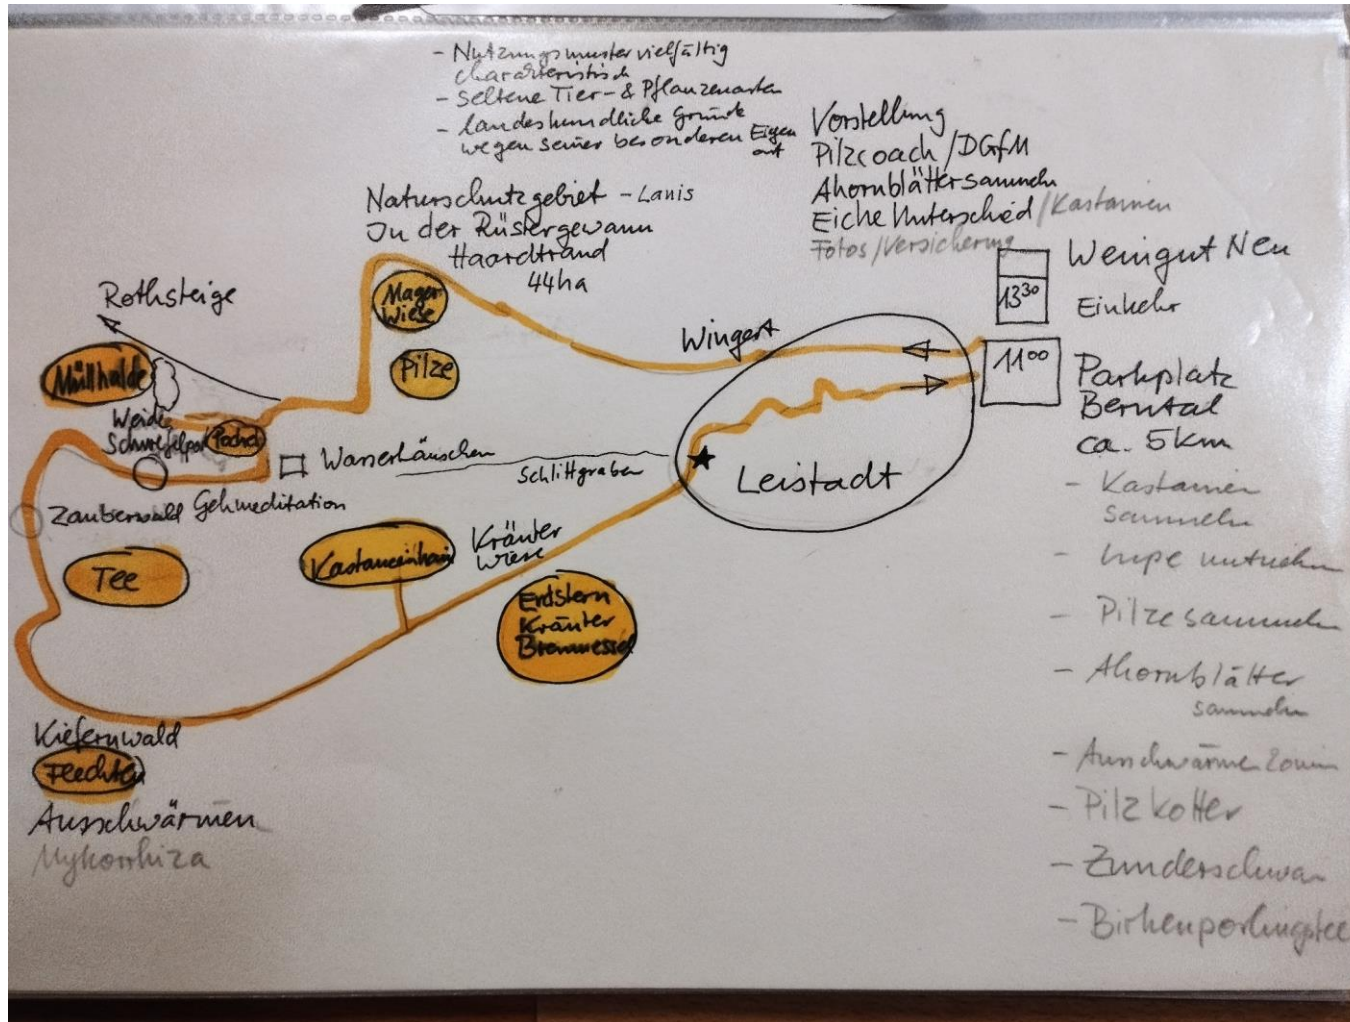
- Nutzungsmuster vielfältig charakteristisch
- Seltene Tier- & Pflanzenarten
- landeskundliche Gründe wegen seiner besonderen Eigenart

Vorstellung
Pilzcoach / DGfM
Ahornblätter sammeln
Eiche Unterschied / Kastanien
Fotos / Versicherung

Naturschutzgebiet - Lanis
In der Rüstergewann
Haardtrand
44ha

Weingut Neu
$13^{30}$
Einkehr

$11^{00}$
Parkplatz
Benntal
ca. 5km

Rothsteige
Müllhalde
Mager Wiese
Pilze
Wingert
Weide
Schwefelpol
Pechel
Wasserhäuschen
Schlittgraben
Leistadt
Zauberwald Gehmeditation
Tee
Kastanienhain
Kräuter Wiese
Erdstern
Kräuter
Brennessel
Kiefernwald
Flechten
Ausschwärmen
Mykorrhiza

- Kastanien sammeln
- Lupe untersuchen
- Pilze sammeln
- Ahornblätter sammeln
- Ausschwärmen Zonen
- Pilzkoffer
- Zunderschwamm
- Birkenporlingtee